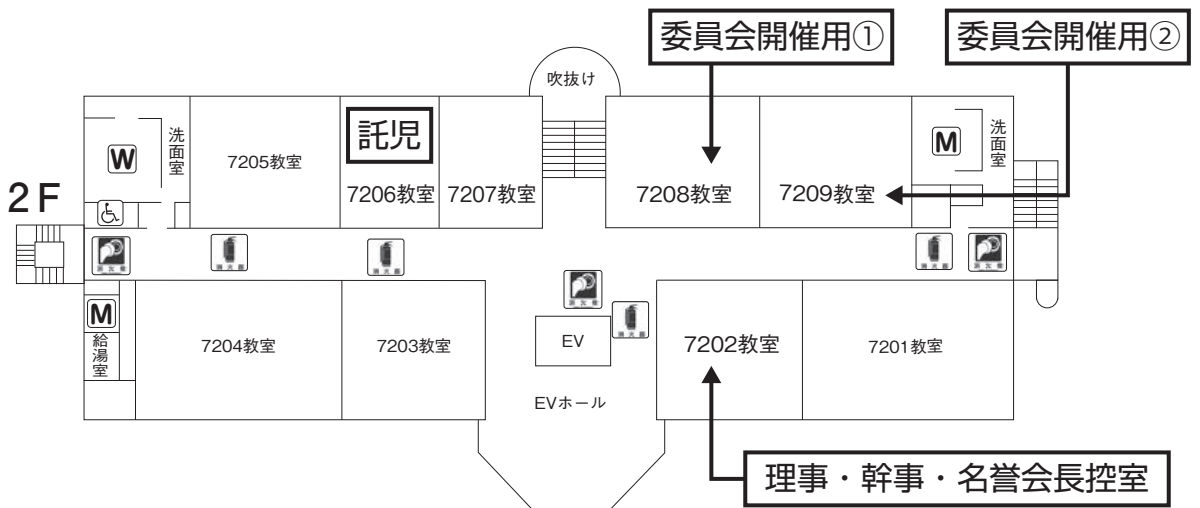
委員会開催用①

委員会開催用②

吹抜け

2 F

W

洗面室

7205教室

託児

7206教室

7207教室

7208教室

7209教室

M

洗面室

M

給湯室

7204教室

7203教室

EV

EVホール

7202教室

7201教室

理事・幹事・名誉会長控室